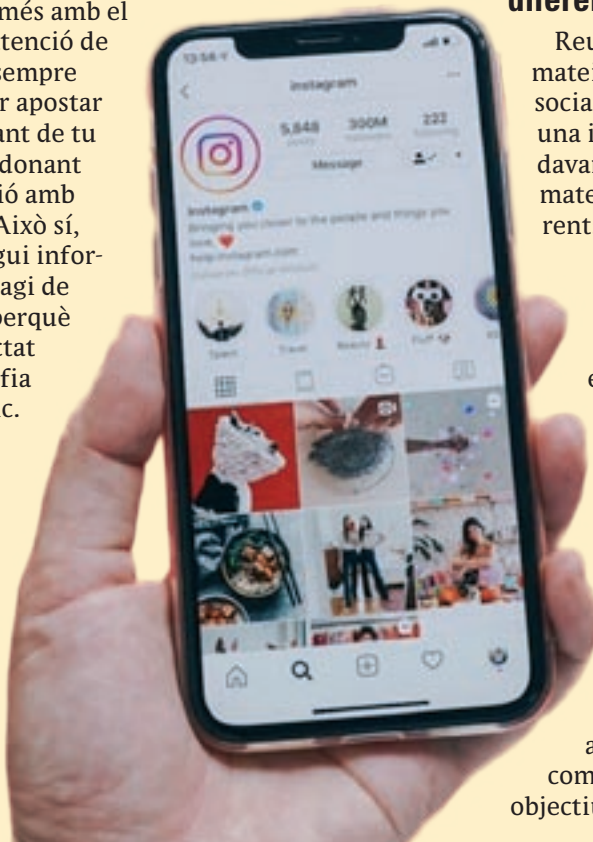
només amb el
l'atenció de
sempre
r apostar
ant de tu
donant
ió amb
Això sí,
gui informagi de
perquè
ttat
fia
c.

diferen

Reu
mate
socia
una i
davan
mate
rent

e

a
com
objectiu

13:58

Instagram

5,848
300M
222

Message

Instagram
Bringing you closer to the people and things you love.
help.instagram.com

Sparks
Travel
Reels
Fluff

Q
+